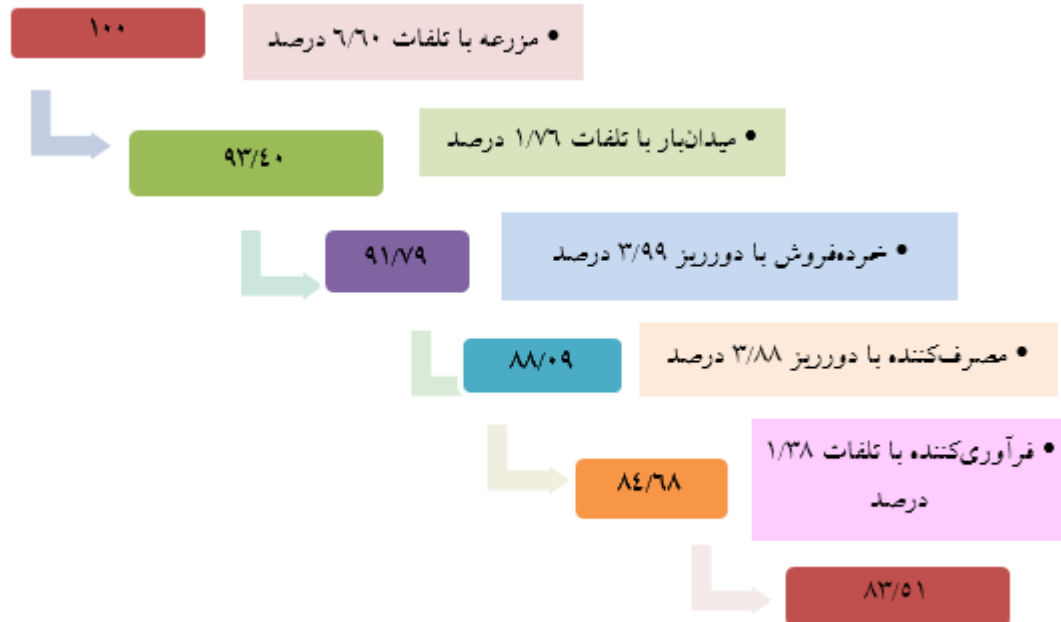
۱۰۰

• مزرعه با تلفات ۶/۶۰ درصد

۹۳/٤۰

• میدان‌بار با تلفات ۱/۷۶ درصد

۹۱/۷۹

• خرده‌فروش با دورریز ۳/۹۹ درصد

۸۸/۰۹

• مصرف‌کننده با دورریز ۳/۸۸ درصد

۸٤/٦۸

• فرآوری‌کننده با تلفات ۱/۳۸ درصد

۸۳/۵۱